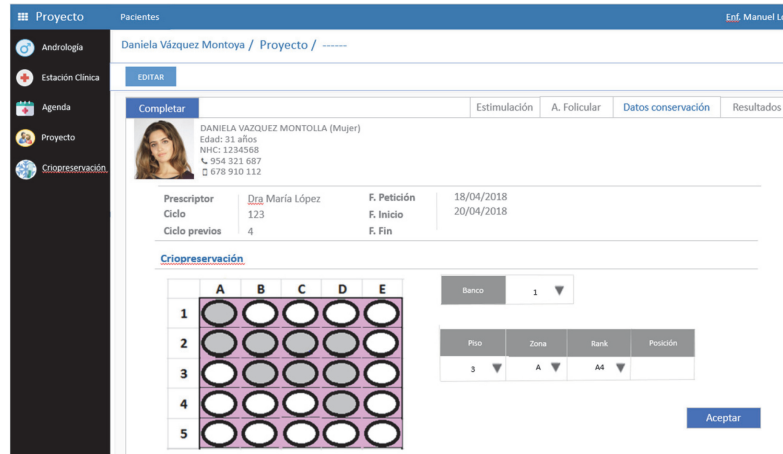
Proyecto
Pacientes
Enf. Manuel L

Andrología
Estación Clínica
Agenda
Proyecto
Criopreservación

Daniela Vázquez Montoya / Proyecto / ------

EDITAR

Completar
Estimulación
A. Folicular
Datos conservación
Resultados

DANIELA VAZQUEZ MONTOLLA (Mujer)
Edad: 31 años
NHC: 1234568
954 321 687
678 910 112

| Prescriptor | Dra María López | F. Petición | 18/04/2018 |
|---|---|---|---|
| Ciclo | 123 | F. Inicio | 20/04/2018 |
| Ciclo previos | 4 | F. Fin | |

Criopreservación

| | A | B | C | D | E |
|---|---|---|---|---|---|
| 1 | | | | | |
| 2 | | | | | |
| 3 | | | | | |
| 4 | | | | | |
| 5 | | | | | |

| Banco | 1 |
|---|---|

| Piso | Zona | Rank | Posición |
|---|---|---|---|
| 3 | A | A4 | |

Aceptar